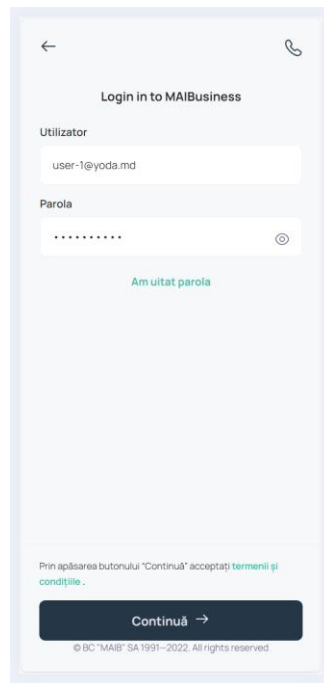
←

Login in to MAIBusiness

Utilizator

user-1@yoda.md

Parola

•••••••••••

Am uitat parola

Prin apăsarea butonului "Continuă" acceptați termenii și condițiile .

Continuă →

© BC "MAIB" SA 1991—2022. All rights reserved